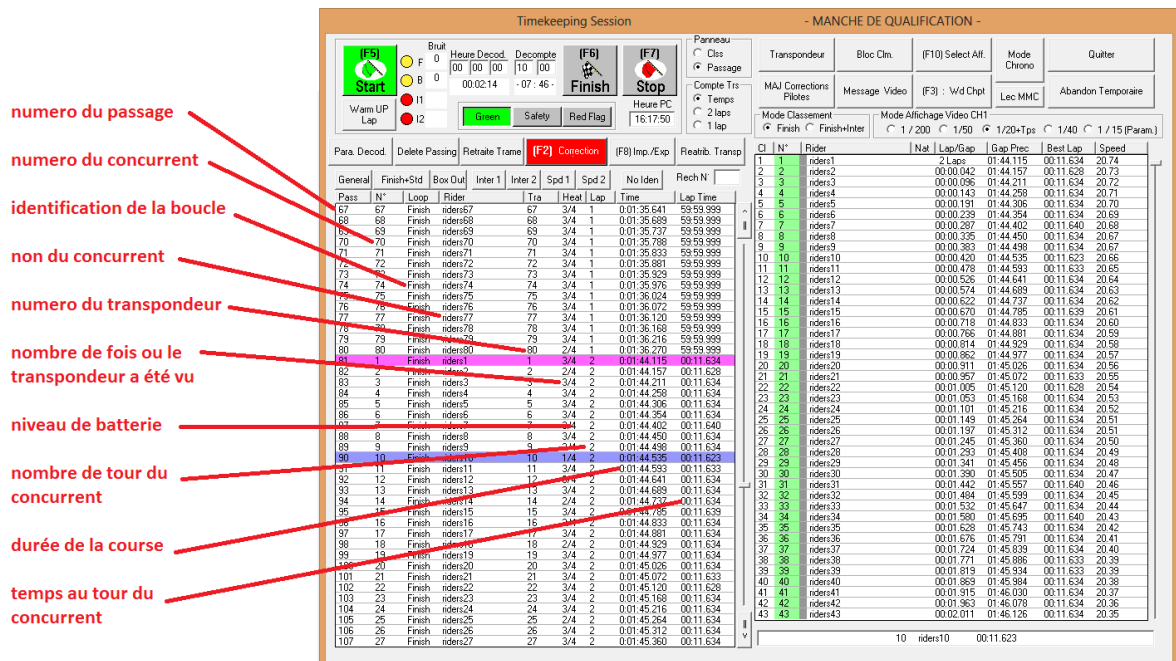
numero du passage

numero du concurrent

identification de la boucle

non du concurrent

numero du transpondeur

nombre de fois ou le transpondeur a été vu

niveau de batterie

nombre de tour du concurrent

durée de la course

temps au tour du concurrent

Timekeeping Session - MANCHE DE QUALIFICATION -

(F5) Start
Warm UP Lap
Bruit
F 0
B 0
I1
I2
Heure Decod.
00 00 00
00:02:14
Decompte
10 00
- 07 : 46 -
(F6) Finish
(F7) Stop
Heure PC
16:17:50
Green
Safety
Red Flag
Panneau
Clss
Passage
Compte Trs
Temps
2 laps
1 lap
Transpondeur
Bloc Clm.
(F10) Select Aff.
Mode Chrono
Quitter
MAJ Corrections Pilotes
Message Video
(F3) : Wd Chpt
Lec MMC
Abandon Temporaire
Mode Classement
Finish
Finish+Inter
Mode Affichage Video CH1
1 / 200
1/50
1/20+Tps
1 / 40
1 / 15 (Param.)

Para. Decod.
Delete Passing
Retraite Trame
(F2) Correction
(F8) Imp./Exp
Reatrib. Transp
General
Finish+Std
Box Out
Inter 1
Inter 2
Spd 1
Spd 2
No Iden
Rech N°

| Pass | N° | Loop | Rider | Tra | Heat | Lap | Time | Lap Time |
|---|---|---|---|---|---|---|---|---|
| 67 | 67 | Finish | riders67 | 67 | 3/4 | 1 | 0:01:35.641 | 59:59.999 |
| 68 | 68 | Finish | riders68 | 68 | 3/4 | 1 | 0:01:35.689 | 59:59.999 |
| 69 | 69 | Finish | riders69 | 69 | 3/4 | 1 | 0:01:35.737 | 59:59.999 |
| 70 | 70 | Finish | riders70 | 70 | 3/4 | 1 | 0:01:35.788 | 59:59.999 |
| 71 | 71 | Finish | riders71 | 71 | 3/4 | 1 | 0:01:35.833 | 59:59.999 |
| 72 | 72 | Finish | riders72 | 72 | 3/4 | 1 | 0:01:35.881 | 59:59.999 |
| 73 | 73 | Finish | riders73 | 73 | 3/4 | 1 | 0:01:35.929 | 59:59.999 |
| 74 | 74 | Finish | riders74 | 74 | 3/4 | 1 | 0:01:35.976 | 59:59.999 |
| 75 | 75 | Finish | riders75 | 75 | 3/4 | 1 | 0:01:36.024 | 59:59.999 |
| 76 | 76 | Finish | riders76 | 76 | 3/4 | 1 | 0:01:36.072 | 59:59.999 |
| 77 | 77 | Finish | riders77 | 77 | 3/4 | 1 | 0:01:36.120 | 59:59.999 |
| 78 | 78 | Finish | riders78 | 78 | 3/4 | 1 | 0:01:36.168 | 59:59.999 |
| 79 | 79 | Finish | riders79 | 79 | 3/4 | 1 | 0:01:36.216 | 59:59.999 |
| 80 | 80 | Finish | riders80 | 80 | 2/4 | 1 | 0:01:36.270 | 59:59.999 |
| 81 | 1 | Finish | riders1 | 1 | 3/4 | 2 | 0:01:44.115 | 00:11.634 |
| 82 | 2 | Finish | riders2 | 2 | 2/4 | 2 | 0:01:44.157 | 00:11.628 |
| 83 | 3 | Finish | riders3 | 3 | 3/4 | 2 | 0:01:44.211 | 00:11.634 |
| 84 | 4 | Finish | riders4 | 4 | 3/4 | 2 | 0:01:44.258 | 00:11.634 |
| 85 | 5 | Finish | riders5 | 5 | 3/4 | 2 | 0:01:44.306 | 00:11.634 |
| 86 | 6 | Finish | riders6 | 6 | 3/4 | 2 | 0:01:44.354 | 00:11.634 |
| 87 | 7 | Finish | riders7 | 7 | 3/4 | 2 | 0:01:44.402 | 00:11.640 |
| 88 | 8 | Finish | riders8 | 8 | 3/4 | 2 | 0:01:44.450 | 00:11.634 |
| 89 | 9 | Finish | riders9 | 9 | 3/4 | 2 | 0:01:44.498 | 00:11.634 |
| 90 | 10 | Finish | riders10 | 10 | 1/4 | 2 | 0:01:44.535 | 00:11.623 |
| 91 | 11 | Finish | riders11 | 11 | 3/4 | 2 | 0:01:44.593 | 00:11.633 |
| 92 | 12 | Finish | riders12 | 12 | 3/4 | 2 | 0:01:44.641 | 00:11.634 |
| 93 | 13 | Finish | riders13 | 13 | 3/4 | 2 | 0:01:44.689 | 00:11.634 |
| 94 | 14 | Finish | riders14 | 14 | 2/4 | 2 | 0:01:44.737 | 00:11.634 |
| 95 | 15 | Finish | riders15 | 15 | 3/4 | 2 | 0:01:44.785 | 00:11.639 |
| 96 | 16 | Finish | riders16 | 16 | 3/4 | 2 | 0:01:44.833 | 00:11.634 |
| 97 | 17 | Finish | riders17 | 17 | 3/4 | 2 | 0:01:44.881 | 00:11.634 |
| 98 | 18 | Finish | riders18 | 18 | 2/4 | 2 | 0:01:44.929 | 00:11.634 |
| 99 | 19 | Finish | riders19 | 19 | 3/4 | 2 | 0:01:44.977 | 00:11.634 |
| 100 | 20 | Finish | riders20 | 20 | 3/4 | 2 | 0:01:45.026 | 00:11.634 |
| 101 | 21 | Finish | riders21 | 21 | 3/4 | 2 | 0:01:45.072 | 00:11.633 |
| 102 | 22 | Finish | riders22 | 22 | 3/4 | 2 | 0:01:45.120 | 00:11.628 |
| 103 | 23 | Finish | riders23 | 23 | 3/4 | 2 | 0:01:45.168 | 00:11.634 |
| 104 | 24 | Finish | riders24 | 24 | 3/4 | 2 | 0:01:45.216 | 00:11.634 |
| 105 | 25 | Finish | riders25 | 25 | 2/4 | 2 | 0:01:45.264 | 00:11.634 |
| 106 | 26 | Finish | riders26 | 26 | 3/4 | 2 | 0:01:45.312 | 00:11.634 |
| 107 | 27 | Finish | riders27 | 27 | 3/4 | 2 | 0:01:45.360 | 00:11.634 |

| Cl | N° | Rider | Nat | Lap/Gap | Gap Prec | Best Lap | Speed |
|---|---|---|---|---|---|---|---|
| 1 | 1 | riders1 | | 2 Laps | 0:01:44.115 | 00:11.634 | 20.74 |
| 2 | 2 | riders2 | | 00:00.042 | 0:01:44.157 | 00:11.628 | 20.73 |
| 3 | 3 | riders3 | | 00:00.096 | 0:01:44.211 | 00:11.634 | 20.72 |
| 4 | 4 | riders4 | | 00:00.143 | 0:01:44.258 | 00:11.634 | 20.71 |
| 5 | 5 | riders5 | | 00:00.191 | 0:01:44.306 | 00:11.634 | 20.70 |
| 6 | 6 | riders6 | | 00:00.239 | 0:01:44.354 | 00:11.634 | 20.69 |
| 7 | 7 | riders7 | | 00:00.287 | 0:01:44.402 | 00:11.640 | 20.68 |
| 8 | 8 | riders8 | | 00:00.335 | 0:01:44.450 | 00:11.634 | 20.67 |
| 9 | 9 | riders9 | | 00:00.383 | 0:01:44.498 | 00:11.634 | 20.67 |
| 10 | 10 | riders10 | | 00:00.420 | 0:01:44.535 | 00:11.623 | 20.66 |
| 11 | 11 | riders11 | | 00:00.478 | 0:01:44.593 | 00:11.633 | 20.65 |
| 12 | 12 | riders12 | | 00:00.526 | 0:01:44.641 | 00:11.634 | 20.64 |
| 13 | 13 | riders13 | | 00:00.574 | 0:01:44.689 | 00:11.634 | 20.63 |
| 14 | 14 | riders14 | | 00:00.622 | 0:01:44.737 | 00:11.634 | 20.62 |
| 15 | 15 | riders15 | | 00:00.670 | 0:01:44.785 | 00:11.639 | 20.61 |
| 16 | 16 | riders16 | | 00:00.718 | 0:01:44.833 | 00:11.634 | 20.60 |
| 17 | 17 | riders17 | | 00:00.766 | 0:01:44.881 | 00:11.634 | 20.59 |
| 18 | 18 | riders18 | | 00:00.814 | 0:01:44.929 | 00:11.634 | 20.58 |
| 19 | 19 | riders19 | | 00:00.862 | 0:01:44.977 | 00:11.634 | 20.57 |
| 20 | 20 | riders20 | | 00:00.911 | 0:01:45.026 | 00:11.634 | 20.56 |
| 21 | 21 | riders21 | | 00:00.957 | 0:01:45.072 | 00:11.633 | 20.55 |
| 22 | 22 | riders22 | | 00:01.005 | 0:01:45.120 | 00:11.628 | 20.54 |
| 23 | 23 | riders23 | | 00:01.053 | 0:01:45.168 | 00:11.634 | 20.53 |
| 24 | 24 | riders24 | | 00:01.101 | 0:01:45.216 | 00:11.634 | 20.52 |
| 25 | 25 | riders25 | | 00:01.149 | 0:01:45.264 | 00:11.634 | 20.51 |
| 26 | 26 | riders26 | | 00:01.197 | 0:01:45.312 | 00:11.634 | 20.51 |
| 27 | 27 | riders27 | | 00:01.245 | 0:01:45.360 | 00:11.634 | 20.50 |
| 28 | 28 | riders28 | | 00:01.293 | 0:01:45.408 | 00:11.634 | 20.49 |
| 29 | 29 | riders29 | | 00:01.341 | 0:01:45.456 | 00:11.634 | 20.48 |
| 30 | 30 | riders30 | | 00:01.390 | 0:01:45.505 | 00:11.634 | 20.47 |
| 31 | 31 | riders31 | | 00:01.442 | 0:01:45.557 | 00:11.640 | 20.46 |
| 32 | 32 | riders32 | | 00:01.484 | 0:01:45.599 | 00:11.634 | 20.45 |
| 33 | 33 | riders33 | | 00:01.532 | 0:01:45.647 | 00:11.634 | 20.44 |
| 34 | 34 | riders34 | | 00:01.580 | 0:01:45.695 | 00:11.640 | 20.43 |
| 35 | 35 | riders35 | | 00:01.628 | 0:01:45.743 | 00:11.634 | 20.42 |
| 36 | 36 | riders36 | | 00:01.676 | 0:01:45.791 | 00:11.634 | 20.41 |
| 37 | 37 | riders37 | | 00:01.724 | 0:01:45.839 | 00:11.634 | 20.40 |
| 38 | 38 | riders38 | | 00:01.771 | 0:01:45.886 | 00:11.633 | 20.39 |
| 39 | 39 | riders39 | | 00:01.819 | 0:01:45.934 | 00:11.634 | 20.39 |
| 40 | 40 | riders40 | | 00:01.869 | 0:01:45.984 | 00:11.634 | 20.38 |
| 41 | 41 | riders41 | | 00:01.915 | 0:01:46.030 | 00:11.634 | 20.37 |
| 42 | 42 | riders42 | | 00:01.963 | 0:01:46.078 | 00:11.634 | 20.36 |
| 43 | 43 | riders43 | | 00:02.011 | 0:01:46.126 | 00:11.634 | 20.35 |

10 riders10 00:11.623